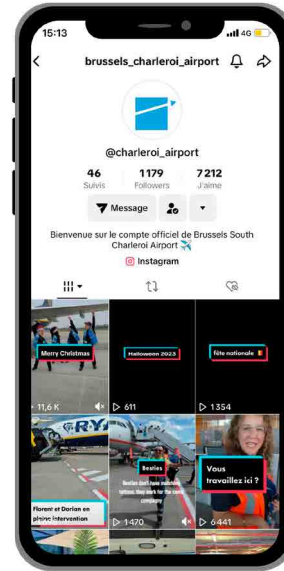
15:13
4G

brussels_charleroi_airport

@charleroi_airport

46 Suivis
1 179 Followers
7 212 J'aime

Message

Bienvenue sur le compte officiel de Brussels South Charleroi Airport ✈️

Instagram

Merry Christmas
11,6 K

Halloween 2023
611

Fête nationale
1 354

Florent et Dorian en pleine intervention

Besties
Besties don't have matching tattoos; they work for the same company
1 470

Vous travaillez ici ?
6 441